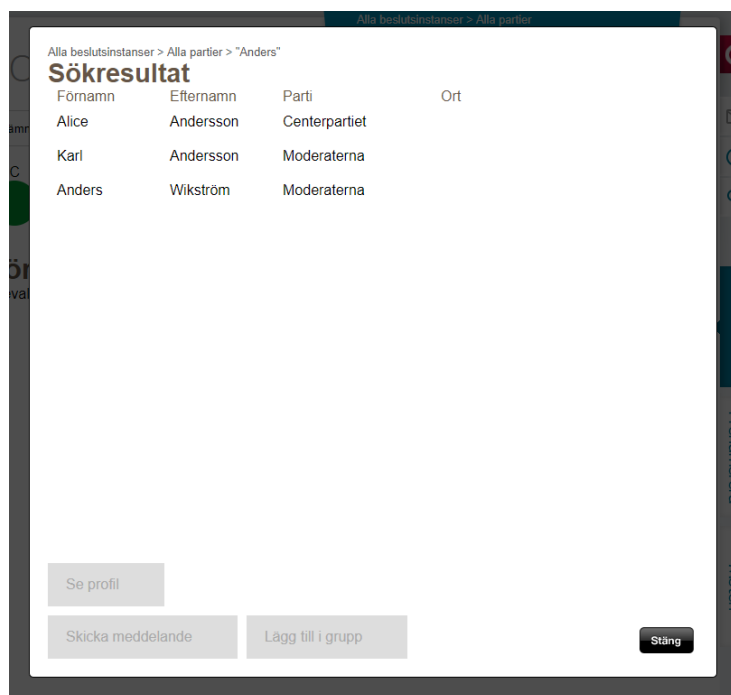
Alla beslutsinstanser > Alla partier

Alla beslutsinstanser > Alla partier > "Anders"

Sökresultat

| Förnamn | Efternamn | Parti | Ort |
|---|---|---|---|
| Alice | Andersson | Centerpartiet | |
| Karl | Andersson | Moderaterna | |
| Anders | Wikström | Moderaterna | |

Se profil

Skicka meddelande

Lägg till i grupp

Stäng